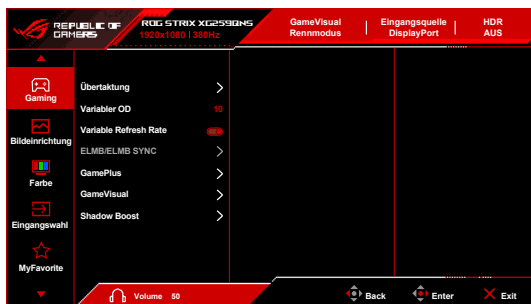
REPUBLIC OF GAMERS
ROG STRIX XG259QNS
1920x1080 | 380Hz
GameVisual
Rennmodus
Eingangsquelle
DisplayPort
HDR
AUS

Gaming
Bildeinrichtung
Farbe
Eingangswahl
MyFavorite

Übertaktung
Variabler OD 10
Variable Refresh Rate
ELMB/ELMB SYNC
GamePlus
GameVisual
Shadow Boost

Volume 50
Back
Enter
Exit